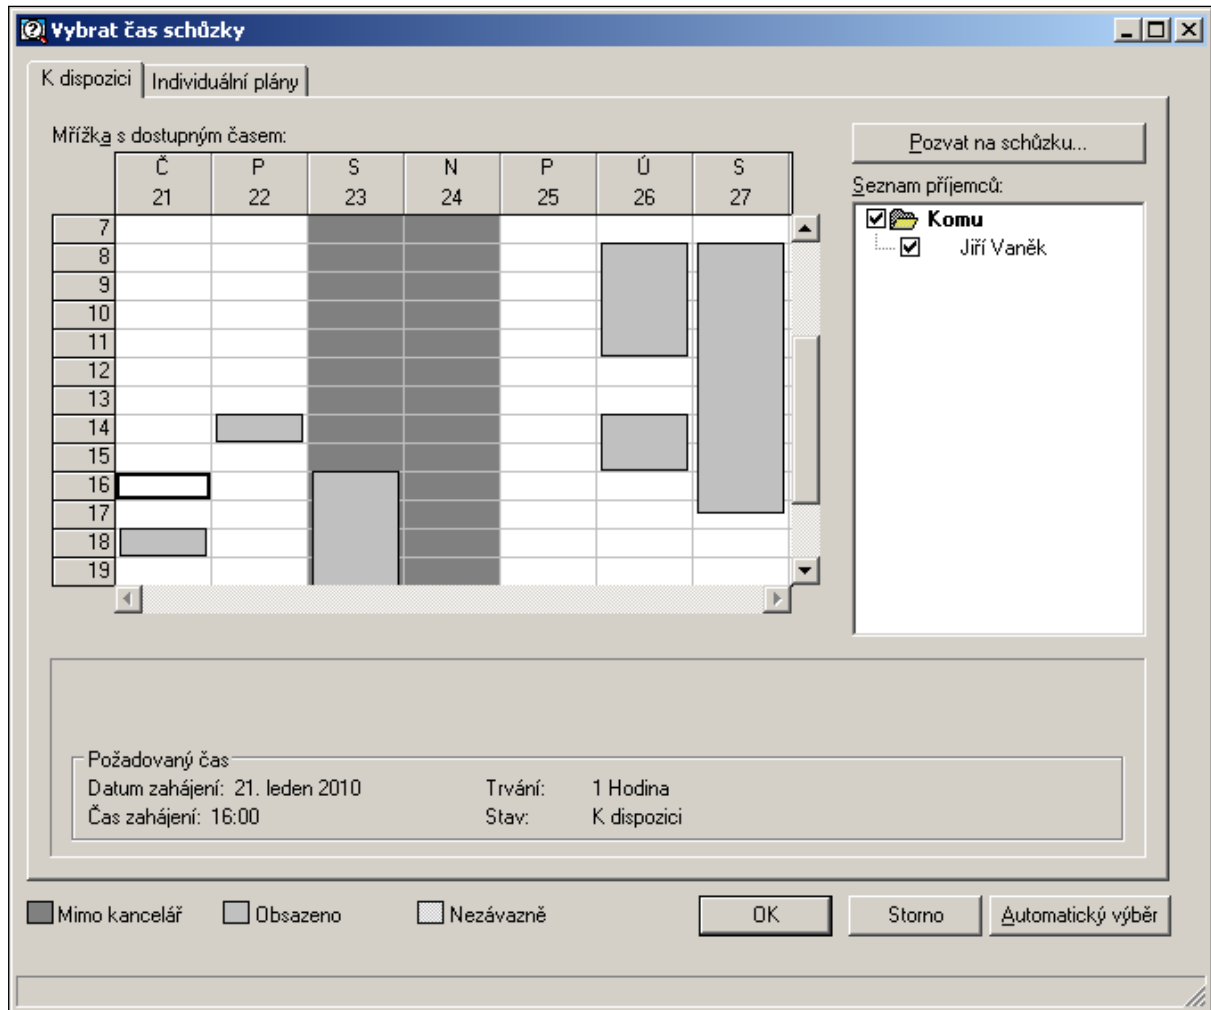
Vybrat čas schůzky

K dispozici | Individuální plány

Mřížka s dostupným časem:

| | Č 21 | P 22 | S 23 | N 24 | P 25 | Ú 26 | S 27 |
|---|---|---|---|---|---|---|---|
| 7 | | | | | | | |
| 8 | | | | | | | |
| 9 | | | | | | | |
| 10 | | | | | | | |
| 11 | | | | | | | |
| 12 | | | | | | | |
| 13 | | | | | | | |
| 14 | | | | | | | |
| 15 | | | | | | | |
| 16 | | | | | | | |
| 17 | | | | | | | |
| 18 | | | | | | | |
| 19 | | | | | | | |

Pozvat na schůzku...

Seznam příjemců:
Komu
Jiří Vaněk

Požadovaný čas
Datum zahájení: 21. leden 2010
Čas zahájení: 16:00
Trvání: 1 Hodina
Stav: K dispozici

Mimo kancelář Obsazeno Nezávazně

OK Storno Automatický výběr